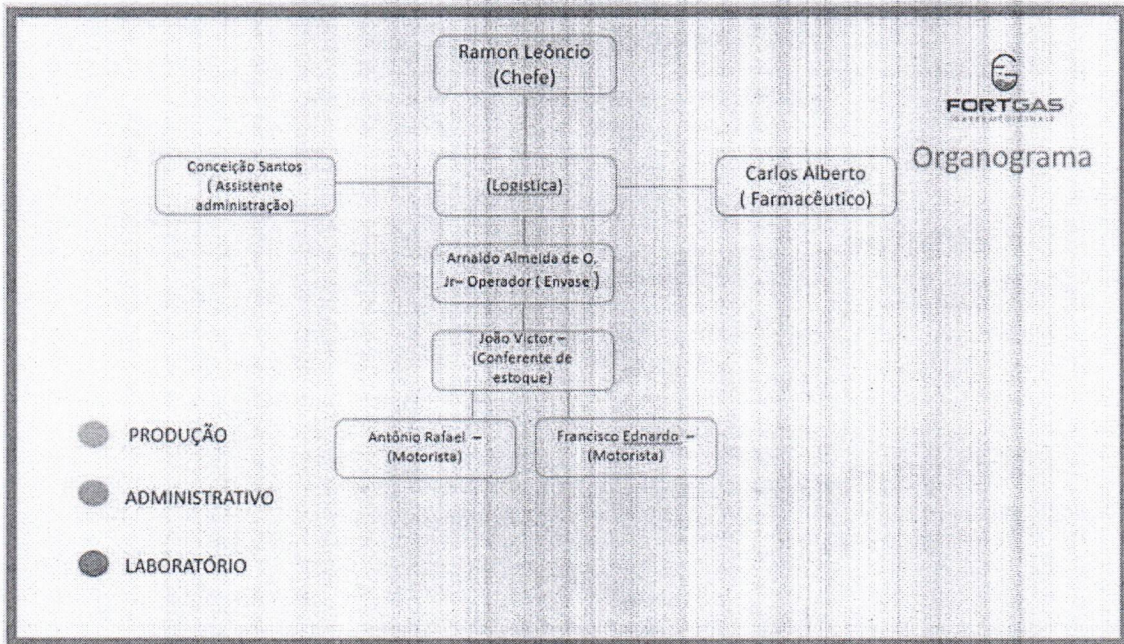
Ramon Leôncio
(Chefe)

FORTGAS
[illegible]

Organograma

Conceição Santos
( Assistente administração)

(Logística)

Carlos Alberto
( Farmacêutico)

Arnaldo Almeida de O. Jr– Operador ( Envase )

João Victor – (Conferente de estoque)

Antônio Rafael – (Motorista)

Francisco Ednardo – (Motorista)

PRODUÇÃO

ADMINISTRATIVO

LABORATÓRIO